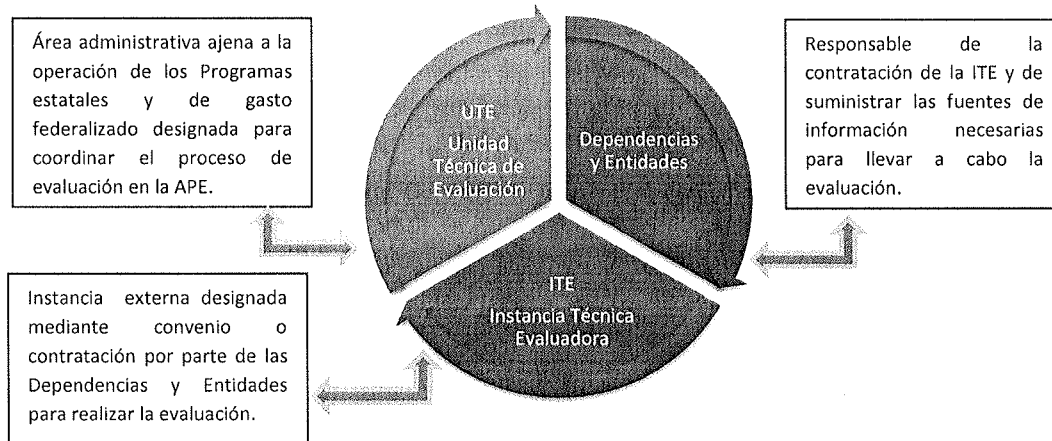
Área administrativa ajena a la operación de los Programas estatales y de gasto federalizado designada para coordinar el proceso de evaluación en la APE.

UTE
Unidad Técnica de Evaluación

Dependencias y Entidades

Responsable de la contratación de la ITE y de suministrar las fuentes de información necesarias para llevar a cabo la evaluación.

ITE
Instancia Técnica Evaluadora

Instancia externa designada mediante convenio o contratación por parte de las Dependencias y Entidades para realizar la evaluación.